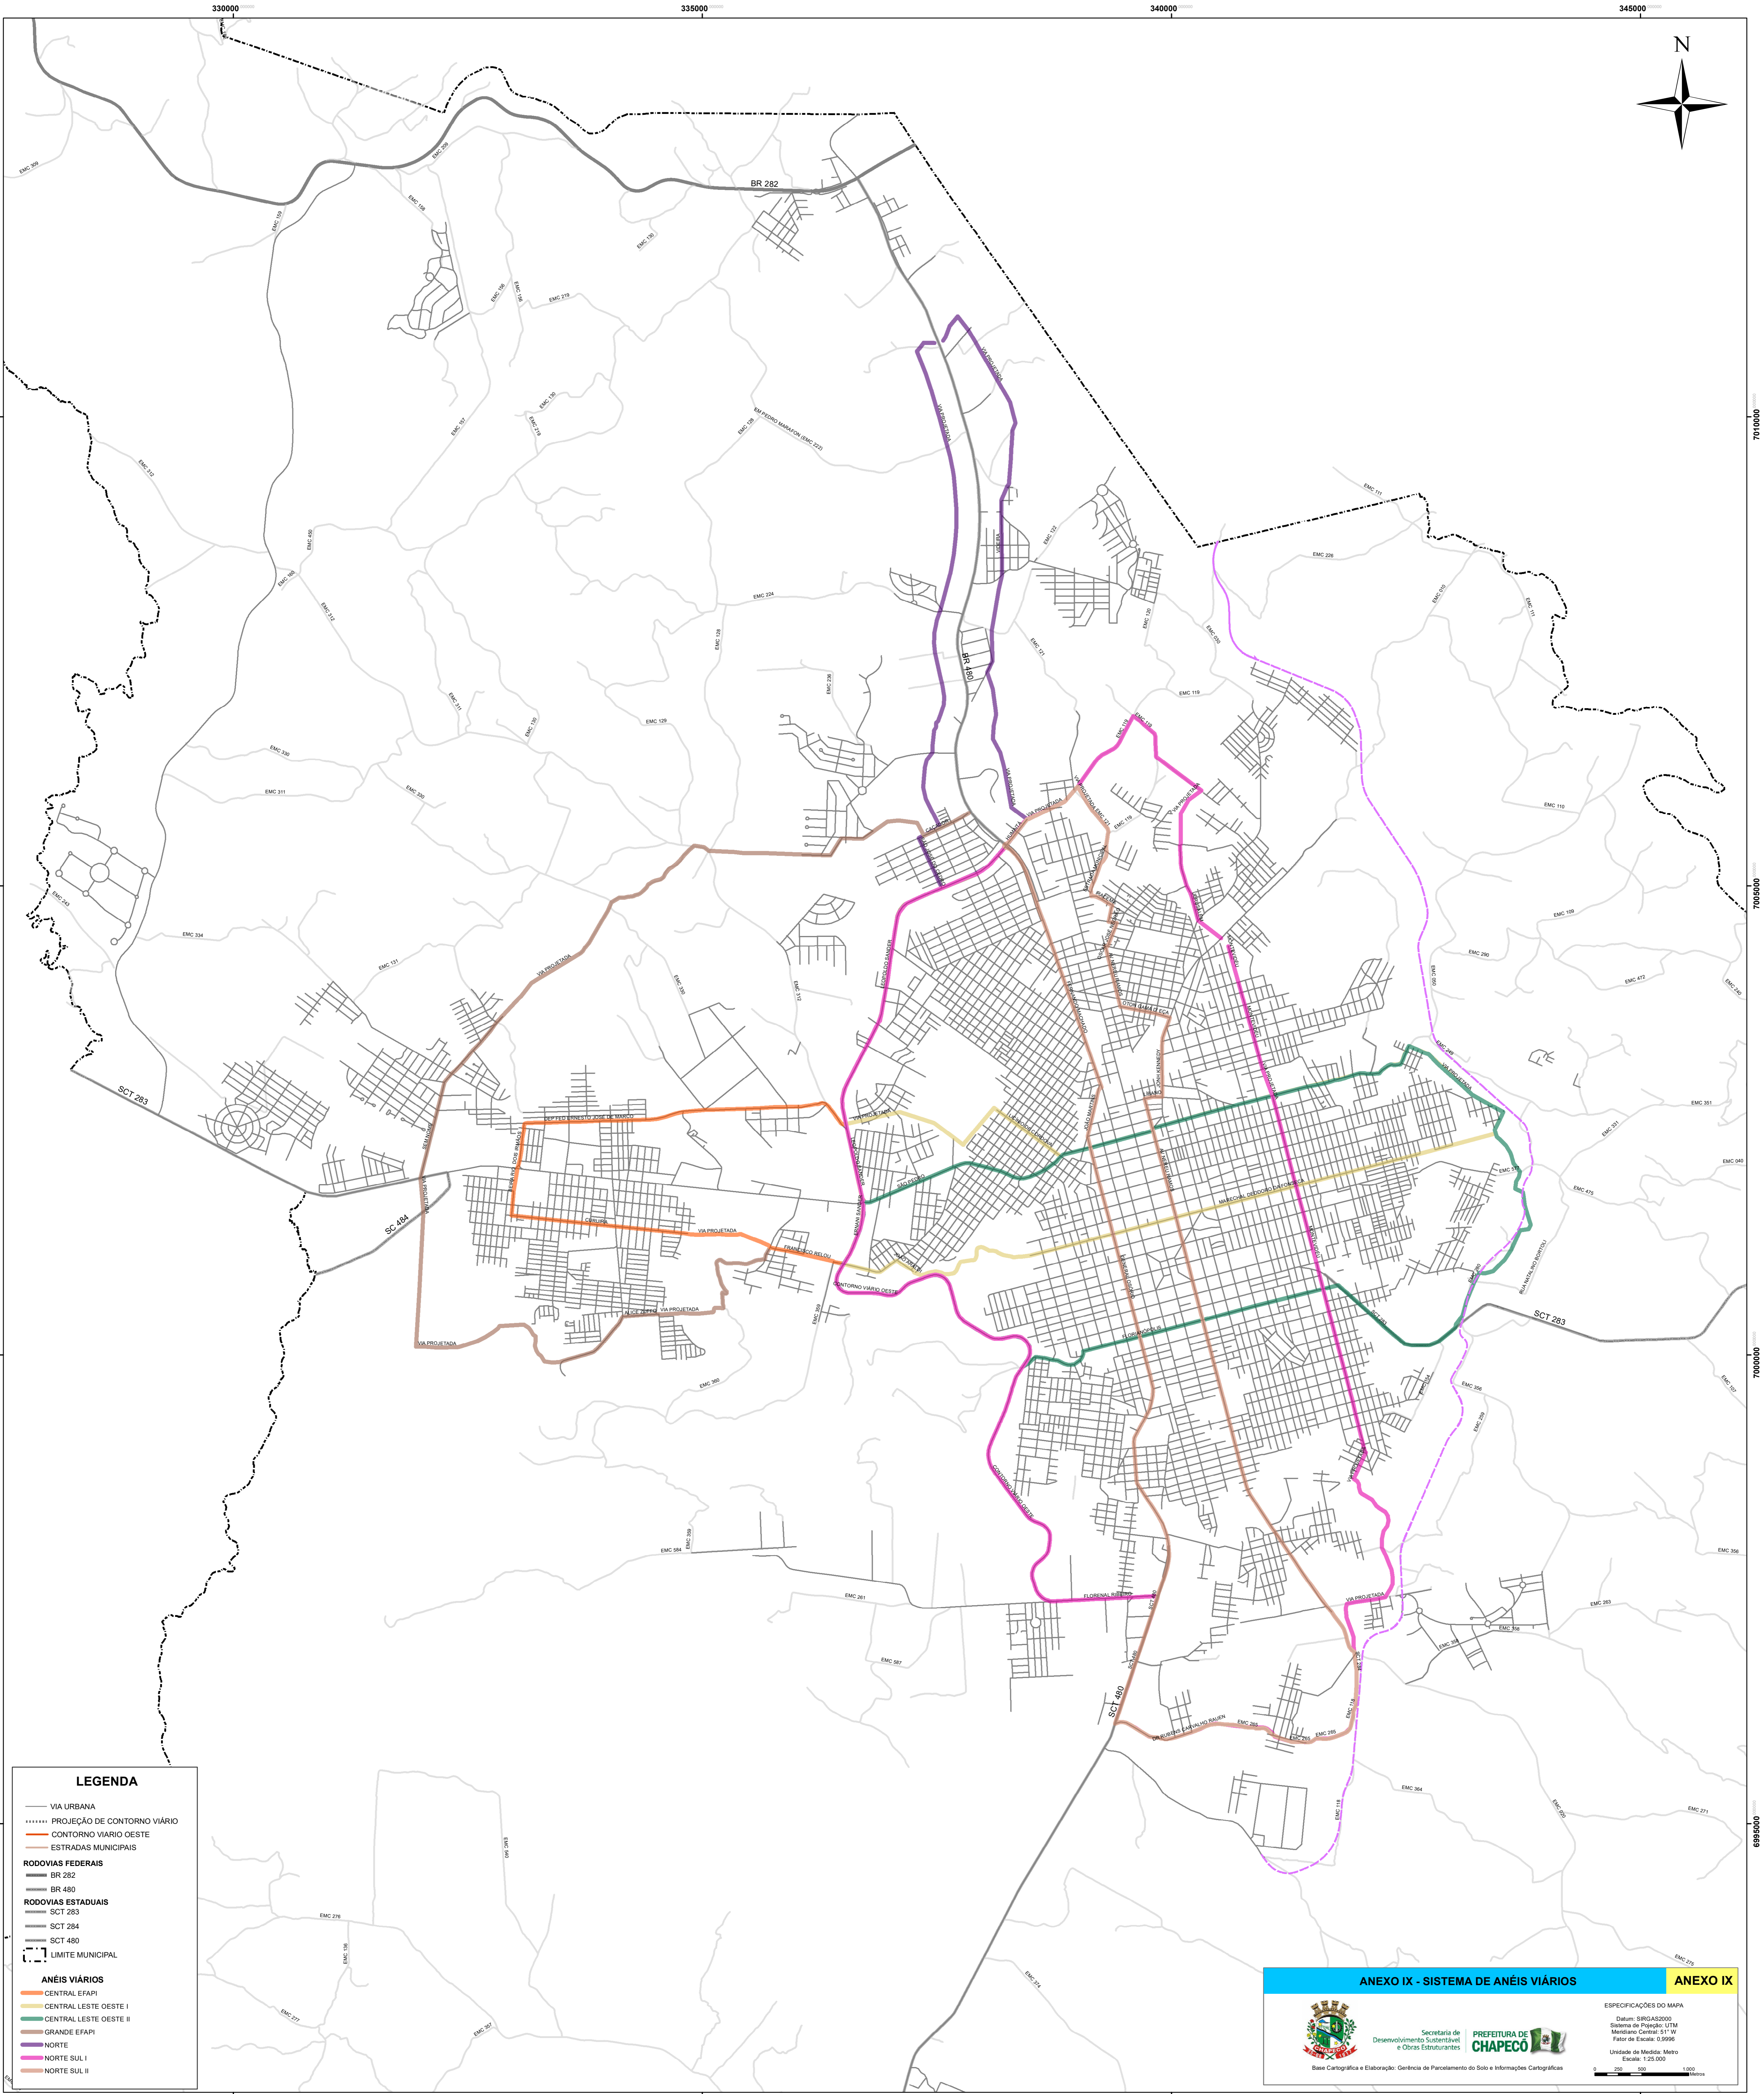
330000
335000
340000
345000

N

7010000
7005000
7000000
6995000

BR 282
BR 480
SCT 283
SC 484
SCT 480
SCT 283

EMC 309
EMC 280
EMC 159
EMC 158
EMC 130
EMC 156
EMC 156
EMC 219
EMC 130
EMC 219
EMC 307
EM PEDRO MARAFON (EMC 222)
EMC 136
EMC 312
EMC 450
EMC 160
EMC 172
EMC 224
EMC 128
EMC 311
EMC 130
EMC 129
EMC 236
EMC 330
EMC 311
EMC 300
EMC 334
EMC 131
EMC 263
EMC 111
EMC 226
EMC 070
EMC 111
EMC 122
EMC 120
EMC 121
EMC 060
EMC 119
EMC 110
EMC 109
EMC 290
EMC 472
EMC 040
EMC 351
EMC 331
EMC 475
EMC 356
EMC 359
EMC 584
EMC 261
EMC 587
EMC 380
EMC 283
EMC 358
EMC 364
EMC 271
EMC 276
EMC 136
EMC 277
EMC 367
EMC 274
EMC 279
EMC 080

VIA PROJETADA
CONTORNO VIÁRIO OESTE
MARECHAL DEODORO DA FONSECA
FLORENAL RIBEIRO
SÃO PEDRO
FRANCISCO BELOU
DEP. FED ERNESTO JOSÉ DE MARCO
CEFURIA
DR. RUBENS CARVALHO RAUEN
JOÃO MARTINS
RUA NATALINO BORTOLI

LEGENDA
VIA URBANA
PROJEÇÃO DE CONTORNO VIÁRIO
CONTORNO VIARIO OESTE
ESTRADAS MUNICIPAIS
RODOVIAS FEDERAIS
BR 282
BR 480
RODOVIAS ESTADUAIS
SCT 283
SCT 284
SCT 480
LIMITE MUNICIPAL
ANÉIS VIÁRIOS
CENTRAL EFAPI
CENTRAL LESTE OESTE I
CENTRAL LESTE OESTE II
GRANDE EFAPI
NORTE
NORTE SUL I
NORTE SUL II

ANEXO IX - SISTEMA DE ANÉIS VIÁRIOS
ANEXO IX

ESPECIFICAÇÕES DO MAPA
Datum: SIRGAS2000
Sistema de Projeção: UTM
Meridiano Central: 51° W
Fator de Escala: 0,9996
Unidade de Medida: Metro
Escala: 1:25.000
0 250 500 1.000 Metros

Secretaria de Desenvolvimento Sustentável e Obras Estruturantes
PREFEITURA DE CHAPECÓ
Base Cartográfica e Elaboração: Gerência de Parcelamento do Solo e Informações Cartográficas